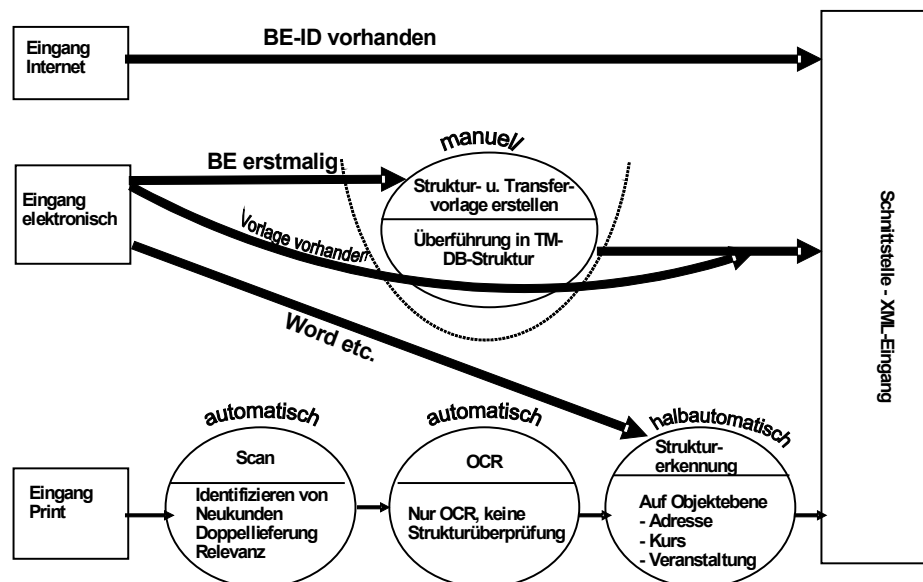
Eingang Internet

BE-ID vorhanden

Eingang elektronisch

BE erstmalig

manuell

Struktur- u. Transfervorlage erstellen

Überführung in TM-DB-Struktur

Vorlage vorhanden

Word etc.

Schnittstelle - XML-Eingang

Eingang Print

automatisch

Scan

Identifizieren von Neukunden
Doppellieferung
Relevanz

automatisch

OCR

Nur OCR, keine Strukturüberprüfung

halbautomatisch

Strukturerkennung

Auf Objektebene
- Adresse
- Kurs
- Veranstaltung